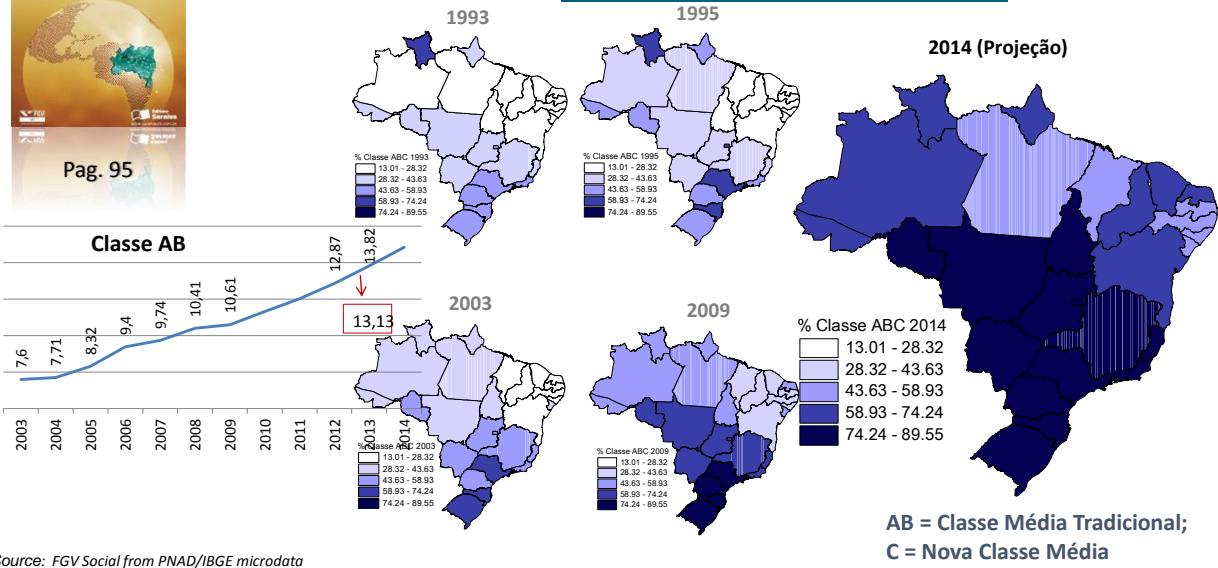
Pag. 95

1993

% Classe ABC 1993
13.01 - 28.32
28.32 - 43.63
43.63 - 58.93
58.93 - 74.24
74.24 - 89.55

1995

% Classe ABC 1995
13.01 - 28.32
28.32 - 43.63
43.63 - 58.93
58.93 - 74.24
74.24 - 89.55

2014 (Projeção)

Classe AB

7,6
7,71
8,32
9,4
9,74
10,41
10,61
12,87
13,82
13,13

2003 2004 2005 2006 2007 2008 2009 2010 2011 2012 2013 2014

2003

% Classe ABC 2003
13.01 - 28.32
28.32 - 43.63
43.63 - 58.93
58.93 - 74.24
74.24 - 89.55

2009

% Classe ABC 2009
13.01 - 28.32
28.32 - 43.63
43.63 - 58.93
58.93 - 74.24
74.24 - 89.55

% Classe ABC 2014
13.01 - 28.32
28.32 - 43.63
43.63 - 58.93
58.93 - 74.24
74.24 - 89.55

AB = Classe Média Tradicional;
C = Nova Classe Média

Source: FGV Social from PNAD/IBGE microdata